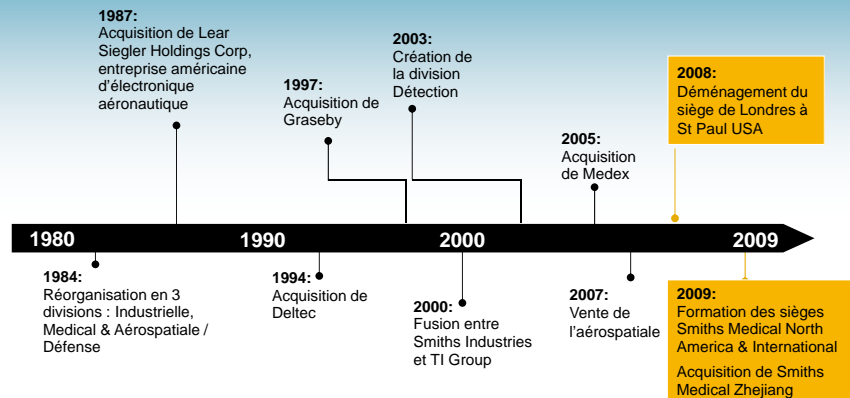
1987:
Acquisition de Lear Siegler Holdings Corp, entreprise américaine d'électronique aéronautique

1997:
Acquisition de Graseby

2003:
Création de la division Détection

2005:
Acquisition de Medex

2008:
Déménagement du siège de Londres à St Paul USA

1980

1990

2000

2009

1984:
Réorganisation en 3 divisions : Industrielle, Medical & Aérospatiale / Défense

1994:
Acquisition de Deltec

2000:
Fusion entre Smiths Industries et TI Group

2007:
Vente de l'aérospatiale

2009:
Formation des sièges Smiths Medical North America & International

Acquisition de Smiths Medical Zhejiang